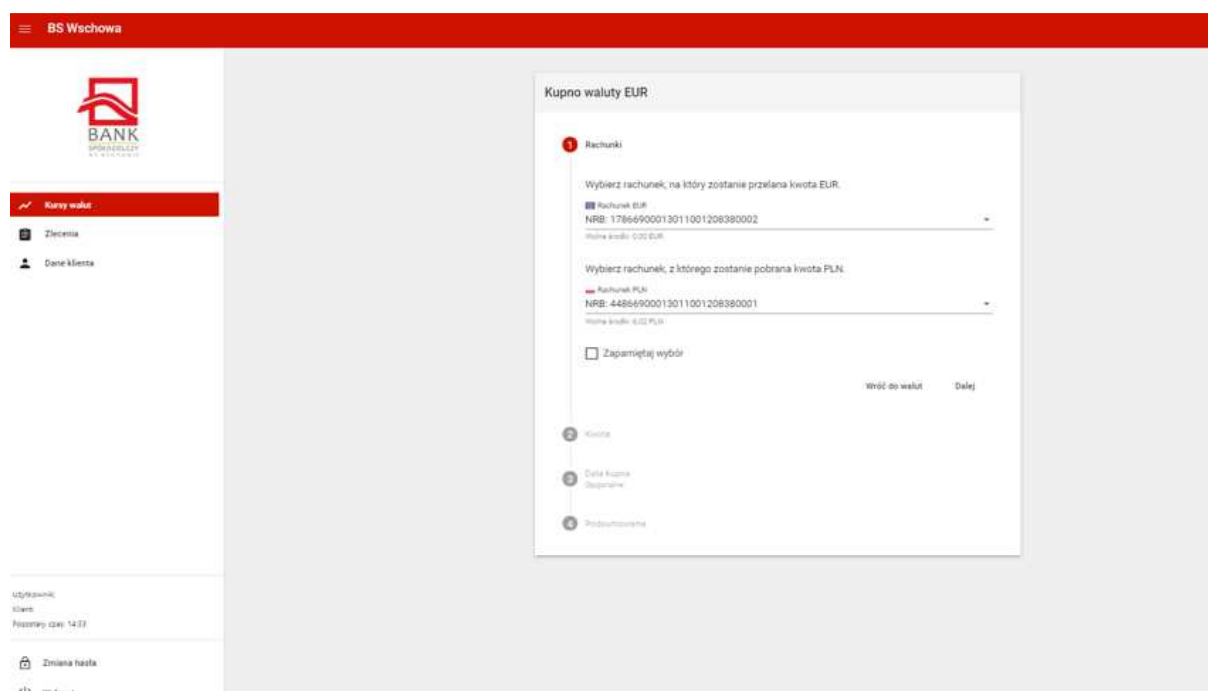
BS Wschowa

BANK
SPÓŁDZIELCZY
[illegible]

Kursy walut
Zlecenia
Dane klienta

Użytkownik:
Klient
Pozostały czas: 14:33

Zmiana hasła
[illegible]

Kupno waluty EUR

1 Rachunki

Wybierz rachunek, na który zostanie przelana kwota EUR.

Rachunek EUR
NRB: 17866900013011001208380002
Wolne środki: 0,00 EUR

Wybierz rachunek, z którego zostanie pobrana kwota PLN.

Rachunek PLN
NRB: 44866900013011001208380001
Wolne środki: 6,02 PLN

Zapamiętaj wybór

Wróć do walut Dalej

2 Kwota

3 Data kupna
Opcjonalne

4 Podsumowanie